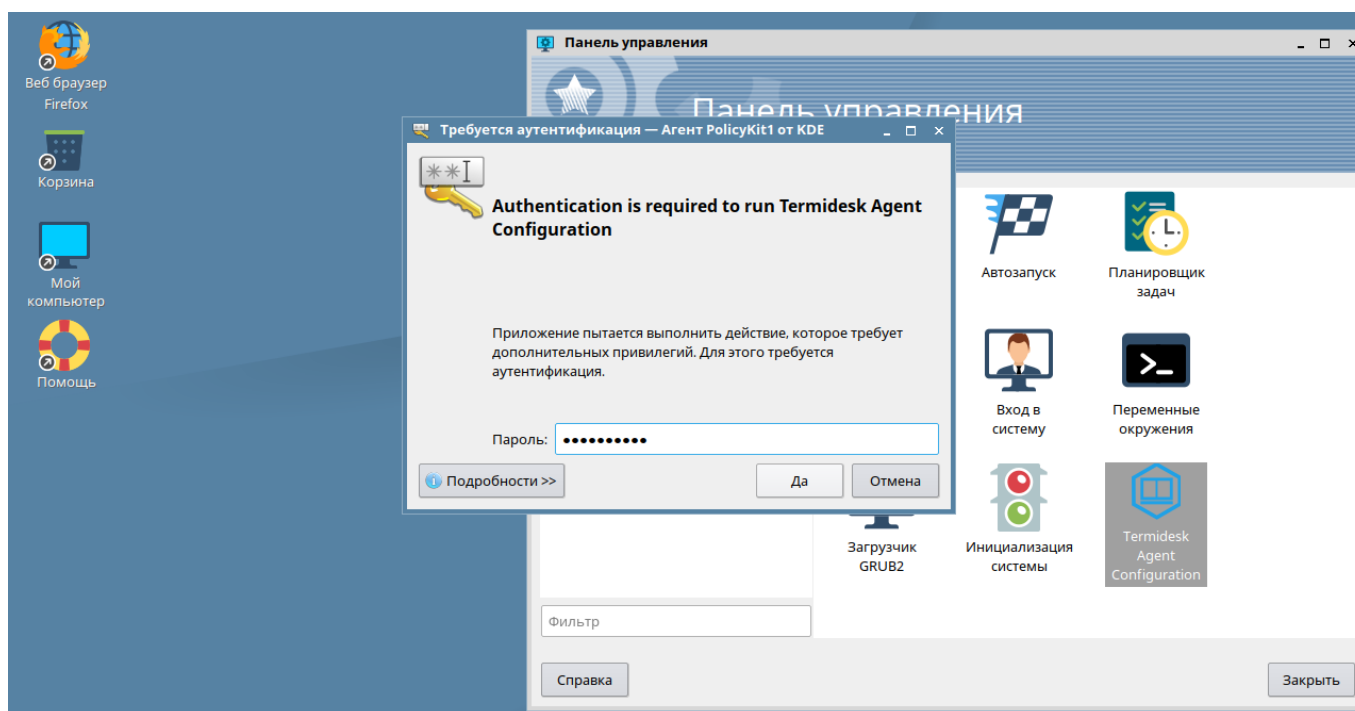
Веб браузер Firefox

Корзина

Мой компьютер

Помощь

Панель управления

Панель управления

Требуется аутентификация — Агент PolicyKit1 от KDE

Authentication is required to run Termidesk Agent Configuration

Приложение пытается выполнить действие, которое требует дополнительных привилегий. Для этого требуется аутентификация.

Пароль: ●●●●●●●●●●

Подробности >>

Да

Отмена

Автозапуск

Планировщик задач

Вход в систему

Переменные окружения

Загрузчик GRUB2

Инициализация системы

Termidesk Agent Configuration

Фильтр

Справка

Закрыть